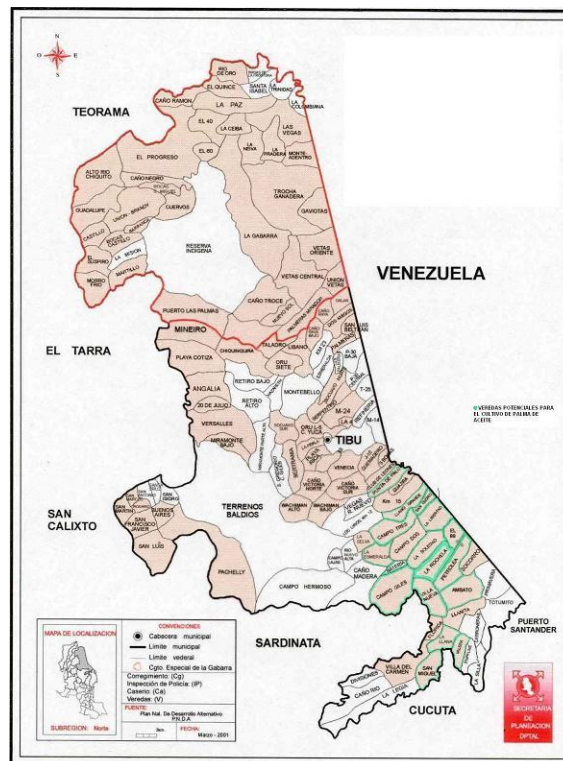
N
O E
S

TEORAMA

RIO DE ORO
EL QUINCE
SANTA ISABEL
LA TRINIDAD
LA COLOMBIA
CAÑO RAMON
LA PAZ
EL 40
LA CEIBA
LAS VEGAS
EL 60
LA PRADERA
MONTE ADENTRO
EL PROGRESO
ALTO RIO CHIQUITO
CAÑO NEGRO
CUERVOS
GUADALUPE
CASTILLO
LA MISION
MORRO FRIO
RESERVA INDIGENA
TROCHA GANADERA
GAVIOTAS
LA GABARRA
VETAS ORIENTE
VETAS CENTRAL
UNION VETAS

VENEZUELA

CAÑO TROCE
PUERTO LAS PALMAS
MINEIRO
EL TARRA
PLAYA COTIZA
CHIQUINQUIRA
TALADRO
ORU SIETE
ANGALIA
RETIRO BAJO
RETIRO ALTO
20 DE JULIO
MONTEBELLO
VERSALLES
MIRAMONTE BAJO
M-24
TIBU
VENECIA
VEREDAS POTENCIALES PARA EL CULTIVO DE PALMA DE ACEITE

SAN CALIXTO
SAN FRANCISCO JAVIER
BUENOS AIRES
SAN LUIS
TERRENOS BALDIOS
BACHIMAN ALTO
BACHIMAN BAJO
CAMPO TRES
CAMPO DOS
LA SOLEDAD
PETROLEA
EL 85
PACHELLY
CAMPO HERMOSO
CAÑO MADERA
CAMPO GILES
AMBATO
TOTUMITO
PUERTO SANTANDER
SARDINATA
VILLA DEL CARMEN
SAN MIGUEL
CUCUTA

MAPA DE LOCALIZACION
SUBREGION: Norte

CONVENCIONES
Cabecera municipal
Limite municipal
Limite vederal
Cgto. Especial de la Gabarra
Corregimiento (Cg)
Inspección de Policía (IP)
Caserio (Ca)
Veredas (V)
FUENTE: Plan Nal. De Desarrollo Alternativo P.N.D.A
FECHA: Marzo - 2001

SECRETARIA DE PLANEACION DPTAL